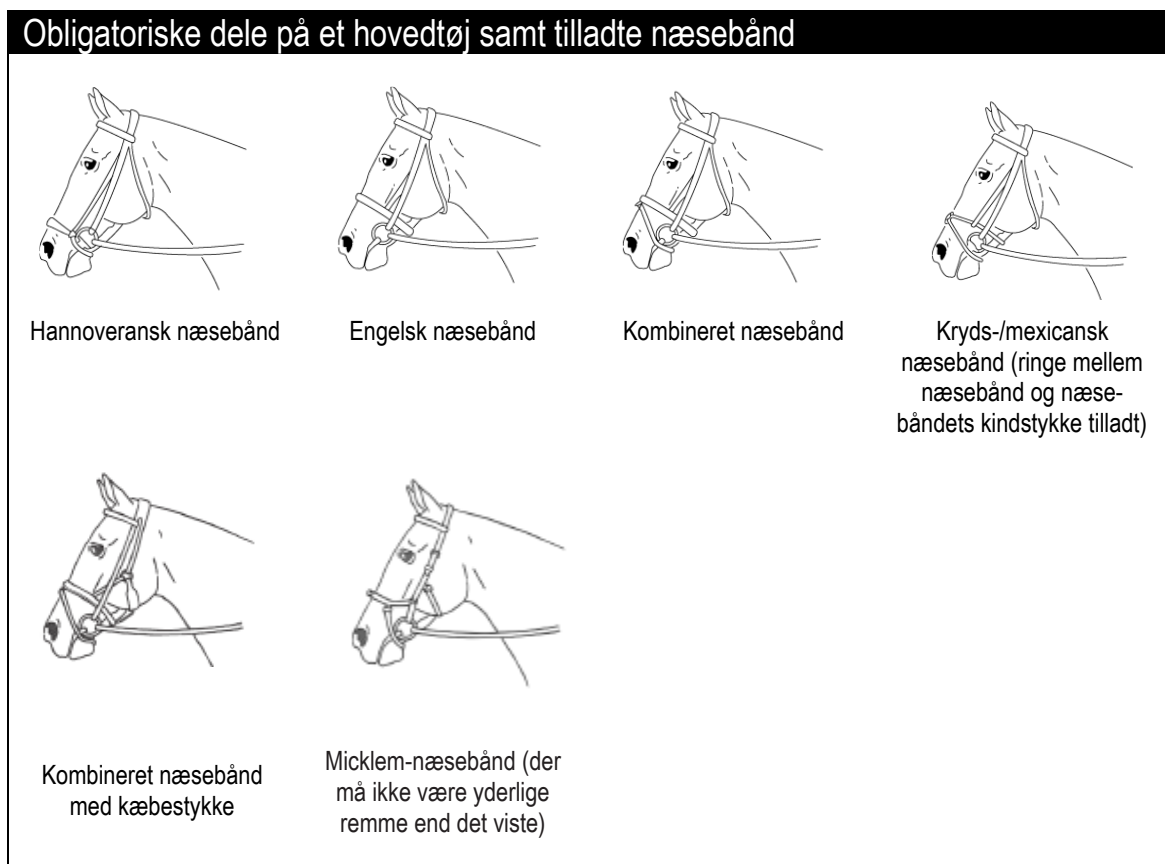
Obligatoriske dele på et hovedtøj samt tilladte næsebånd

Hannoveransk næsebånd

Engelsk næsebånd

Kombineret næsebånd

Kryds-/mexicansk næsebånd (ringe mellem næsebånd og næsebåndets kindstykke tilladt)

Kombineret næsebånd med kæbestykke

Micklem-næsebånd (der må ikke være yderlige remme end det viste)